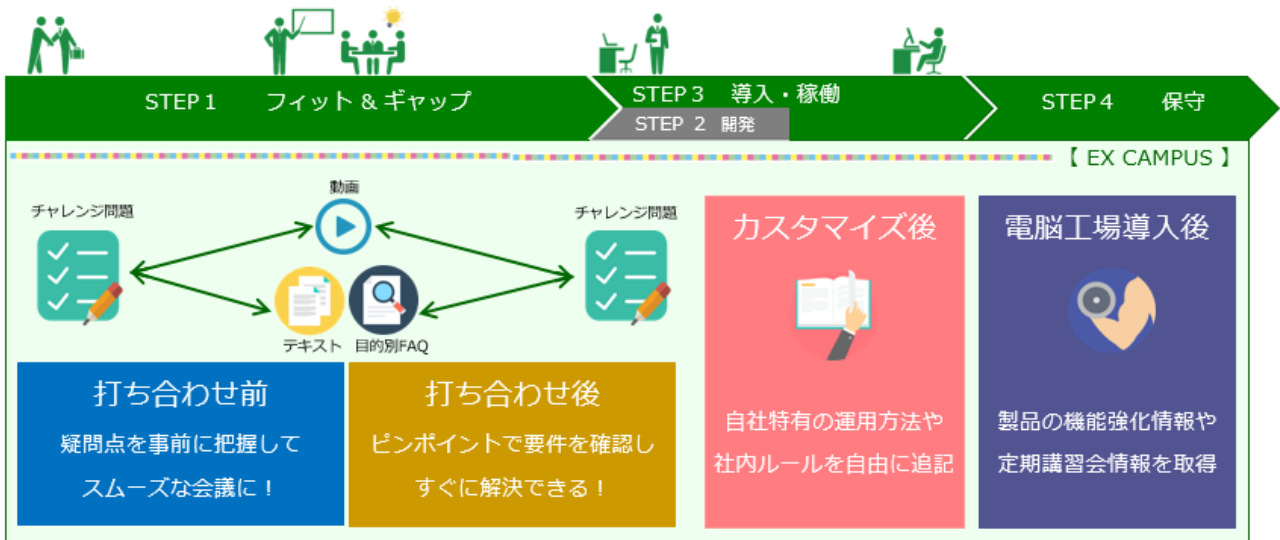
STEP 1　フィット & ギャップ

STEP 3　導入・稼働

STEP 2　開発

STEP 4　保守

【 EX CAMPUS 】

チャレンジ問題

動画

チャレンジ問題

テキスト

目的別FAQ

打ち合わせ前
疑問点を事前に把握して
スムーズな会議に！

打ち合わせ後
ピンポイントで要件を確認し
すぐに解決できる！

カスタマイズ後
自社特有の運用方法や
社内ルールを自由に追記

電脳工場導入後
製品の機能強化情報や
定期講習会情報を取得